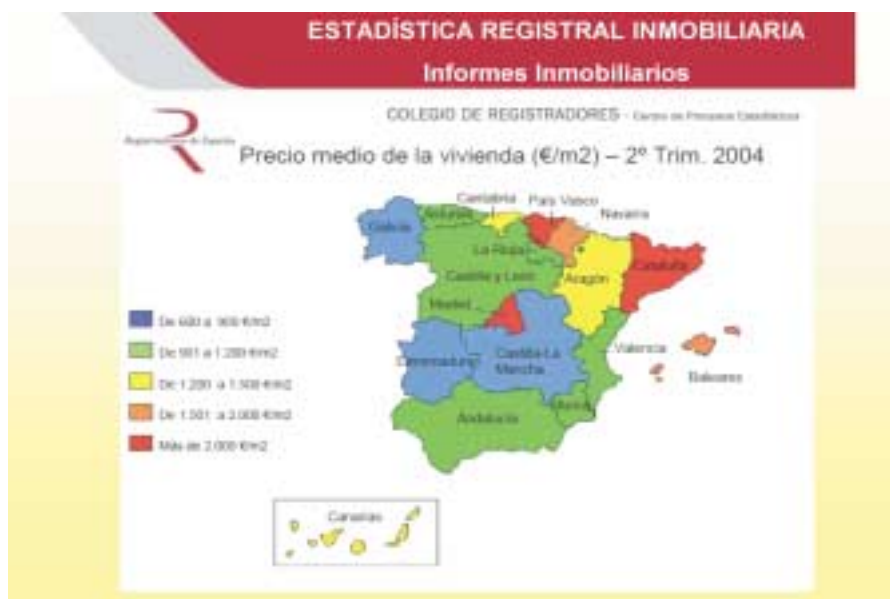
ESTADÍSTICA REGISTRAL INMOBILIARIA

Informes Inmobiliarios

COLEGIO DE REGISTRADORES - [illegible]

Registradores de España

Precio medio de la vivienda (€/m2) – 2º Trim. 2004

Cantabria
País Vasco
Navarra
Galicia
Asturias
La Rioja
Castilla y León
Cataluña
Aragón
Madrid
Valencia
Extremadura
Castilla-La Mancha
Baleares
Murcia
Andalucía
Canarias

De 600 a 900 €/m2
De 901 a 1.200 €/m2
De 1.200 a 1.500 €/m2
De 1.501 a 2.000 €/m2
Más de 2.000 €/m2